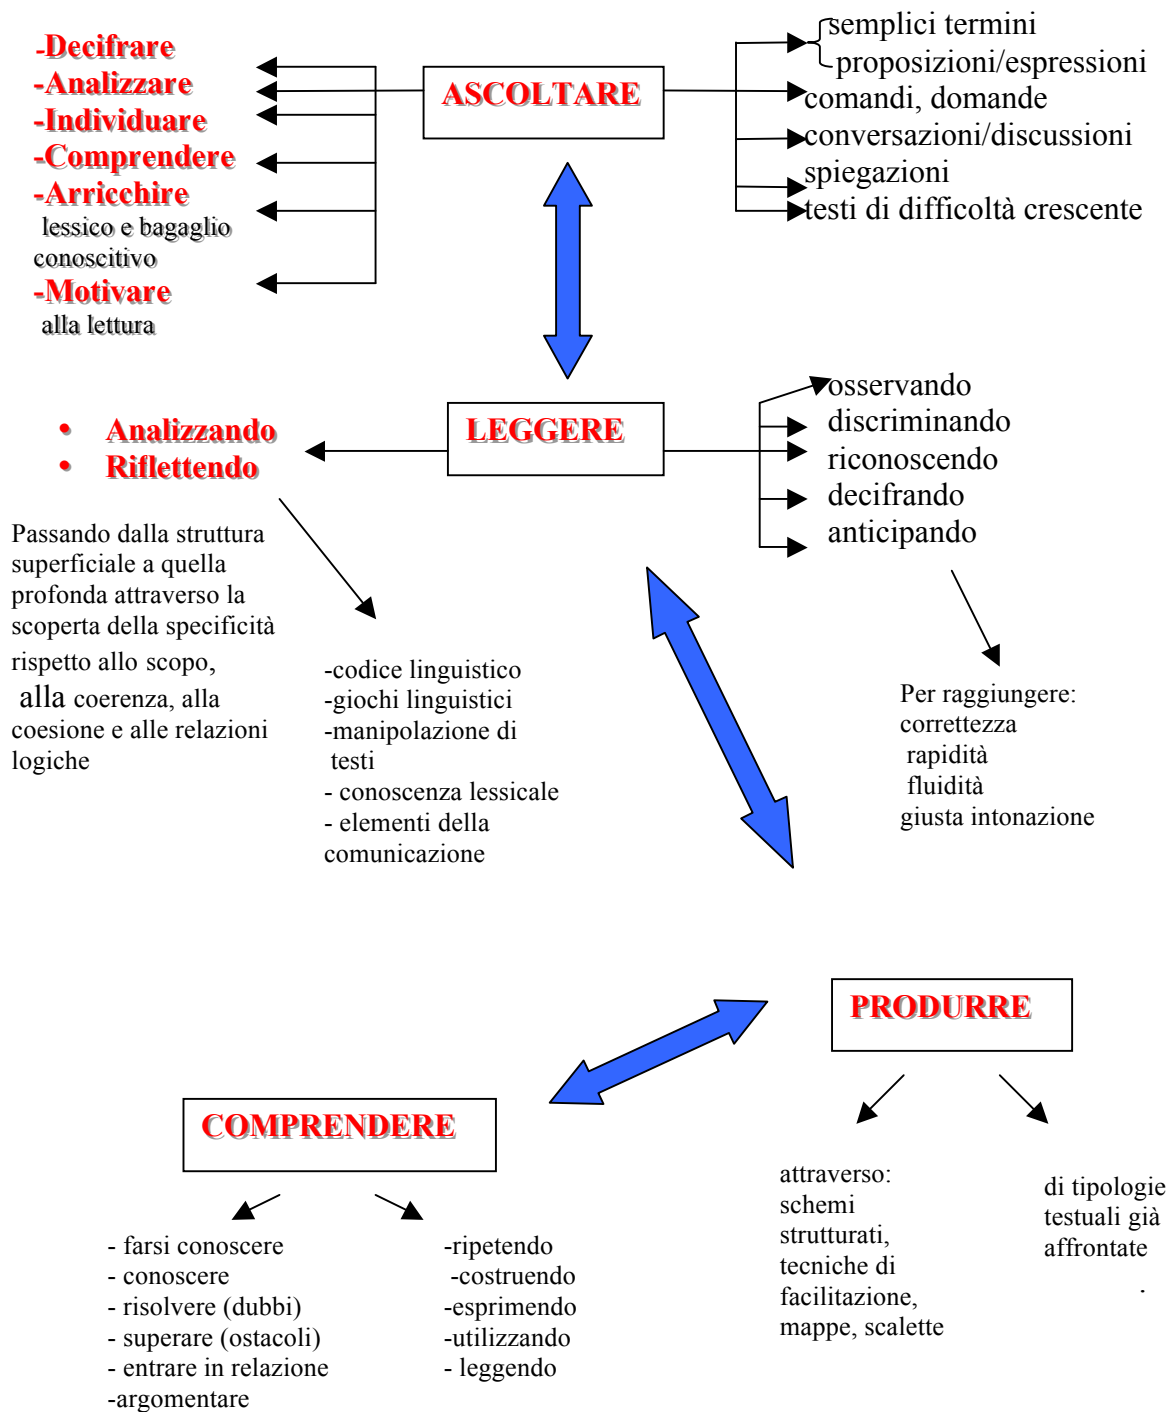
-Decifrare
-Analizzare
-Individuare
-Comprendere
-Arricchire
lessico e bagaglio conoscitivo
-Motivare
alla lettura

ASCOLTARE

semplici termini
proposizioni/espressioni
comandi, domande
conversazioni/discussioni
spiegazioni
testi di difficoltà crescente

• Analizzando
• Riflettendo

LEGGERE

osservando
discriminando
riconoscendo
decifrando
anticipando

Passando dalla struttura superficiale a quella profonda attraverso la scoperta della specificità rispetto allo scopo, alla coerenza, alla coesione e alle relazioni logiche

-codice linguistico
-giochi linguistici
-manipolazione di testi
- conoscenza lessicale
- elementi della comunicazione

Per raggiungere:
correttezza
rapidità
fluidità
giusta intonazione

PRODURRE

COMPRENDERE

- farsi conoscere
- conoscere
- risolvere (dubbi)
- superare (ostacoli)
- entrare in relazione
-argomentare

-ripetendo
-costruendo
-esprimendo
-utilizzando
- leggendo

attraverso:
schemi strutturati,
tecniche di facilitazione,
mappe, scalette

di tipologie testuali già affrontate
.